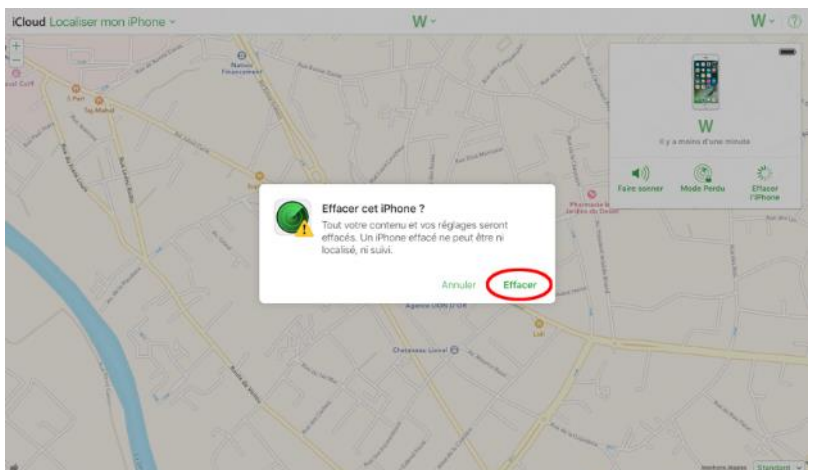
iCloud Localiser mon iPhone

W

W

W

Il y a moins d'une minute

Faire sonner

Mode Perdu

Effacer l'iPhone

Effacer cet iPhone ?

Tout votre contenu et vos réglages seront effacés. Un iPhone effacé ne peut être ni localisé, ni suivi.

Annuler

Effacer

Standard